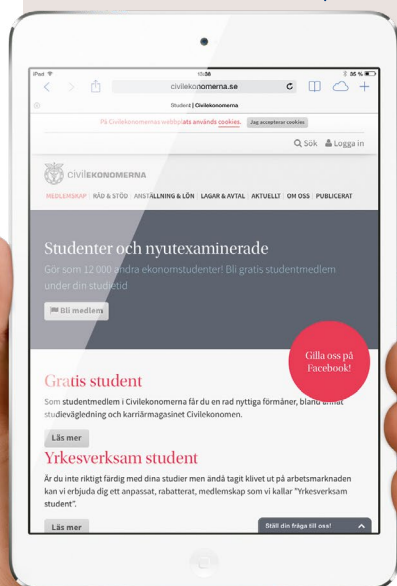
iPad 10:38 35 %

civilekonomerna.se

Student | Civilekonomerna

På Civilekonomernas webbplats används cookies. Jag accepterar cookies

Sök Logga in

CIVILEKONOMERNA

MEDLEMSKAP | RÅD & STÖD | ANSTÄLLNING & LÖN | LAGAR & AVTAL | AKTUELLT | OM OSS | PUBLICERAT

Studenter och nyutexaminerade

Gör som 12 000 andra ekonomstudenter! Bli gratis studentmedlem under din studietid

Bli medlem

Gilla oss på Facebook!

Gratis student

Som studentmedlem i Civilekonomerna får du en rad nyttiga förmåner, bland annat studievägledning och karriärmagasinet Civilekonomen.

Läs mer

Yrkesverksam student

Är du inte riktigt färdig med dina studier men ändå tagit klivet ut på arbetsmarknaden kan vi erbjuda dig ett anpassat, rabatterat, medlemskap som vi kallar "Yrkesverksam student".

Läs mer

Ställ din fråga till oss!